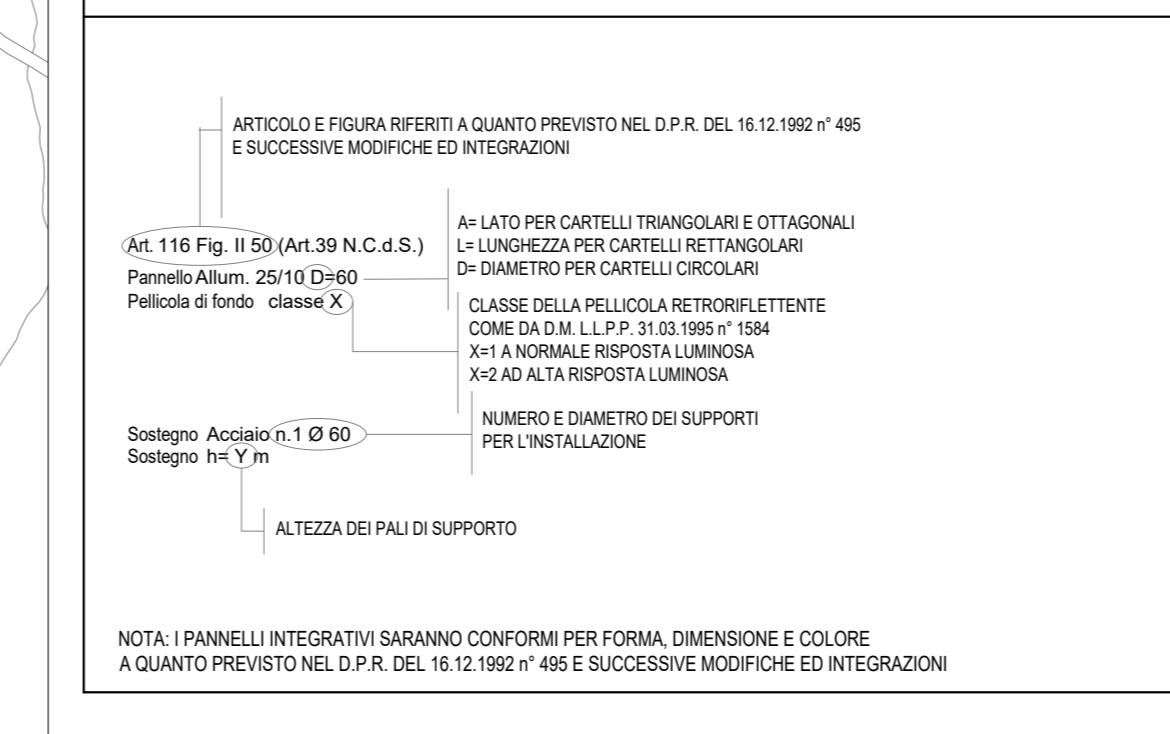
ARTICOLO E FIGURA RIFERITI A QUANTO PREVISTO NEL D.P.R. DEL 16.12.1992 n° 495
E SUCCESSIVE MODIFICHE ED INTEGRAZIONI

Art. 116 Fig. II 50 (Art.39 N.C.d.S.)
Pannello Allum. 25/10 D=60
Pellicola di fondo classe X

A= LATO PER CARTELLI TRIANGOLARI E OTTAGONALI
L= LUNGHEZZA PER CARTELLI RETTANGOLARI
D= DIAMETRO PER CARTELLI CIRCOLARI

CLASSE DELLA PELLICOLA RETRORIFLETTENTE
COME DA D.M. L.L.P.P. 31.03.1995 n° 1584
X=1 A NORMALE RISPOSTA LUMINOSA
X=2 AD ALTA RISPOSTA LUMINOSA

Sostegno Acciaio n.1 Ø 60
Sostegno h= Y m

NUMERO E DIAMETRO DEI SUPPORTI
PER L'INSTALLAZIONE

ALTEZZA DEI PALI DI SUPPORTO

NOTA: I PANNELLI INTEGRATIVI SARANNO CONFORMI PER FORMA, DIMENSIONE E COLORE
A QUANTO PREVISTO NEL D.P.R. DEL 16.12.1992 n° 495 E SUCCESSIVE MODIFICHE ED INTEGRAZIONI